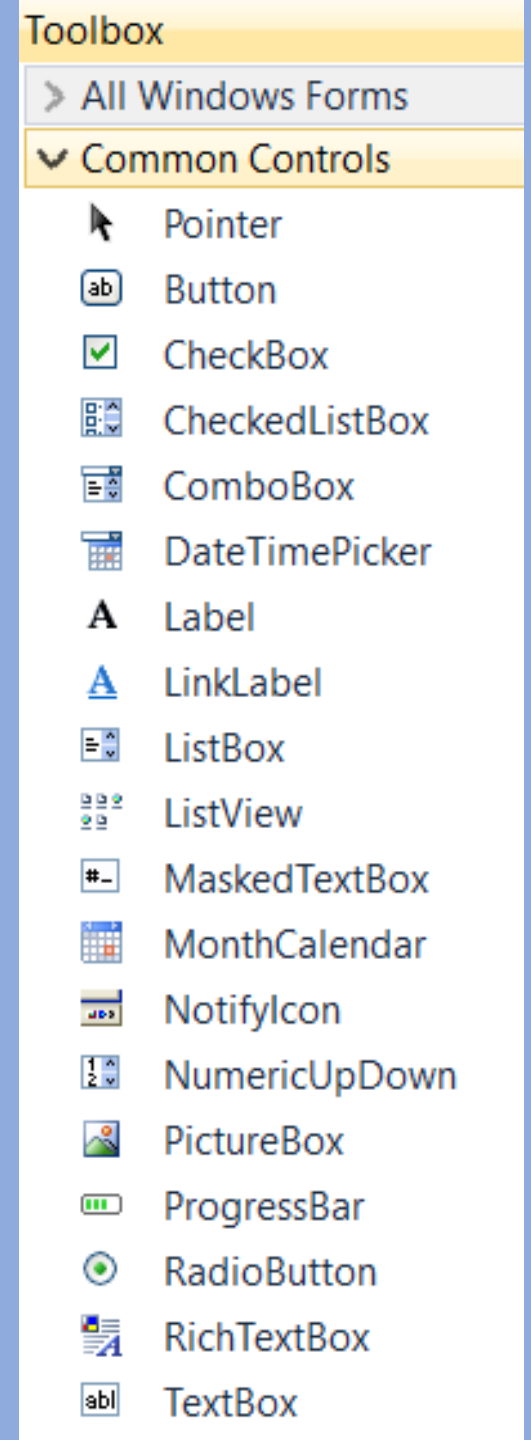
Toolbox
All Windows Forms
Common Controls
Pointer
ab Button
CheckBox
CheckedListBox
ComboBox
DateTimePicker
A Label
A LinkLabel
ListBox
ListView
#_ MaskedTextBox
MonthCalendar
NotifyIcon
NumericUpDown
PictureBox
ProgressBar
RadioButton
RichTextBox
abl TextBox